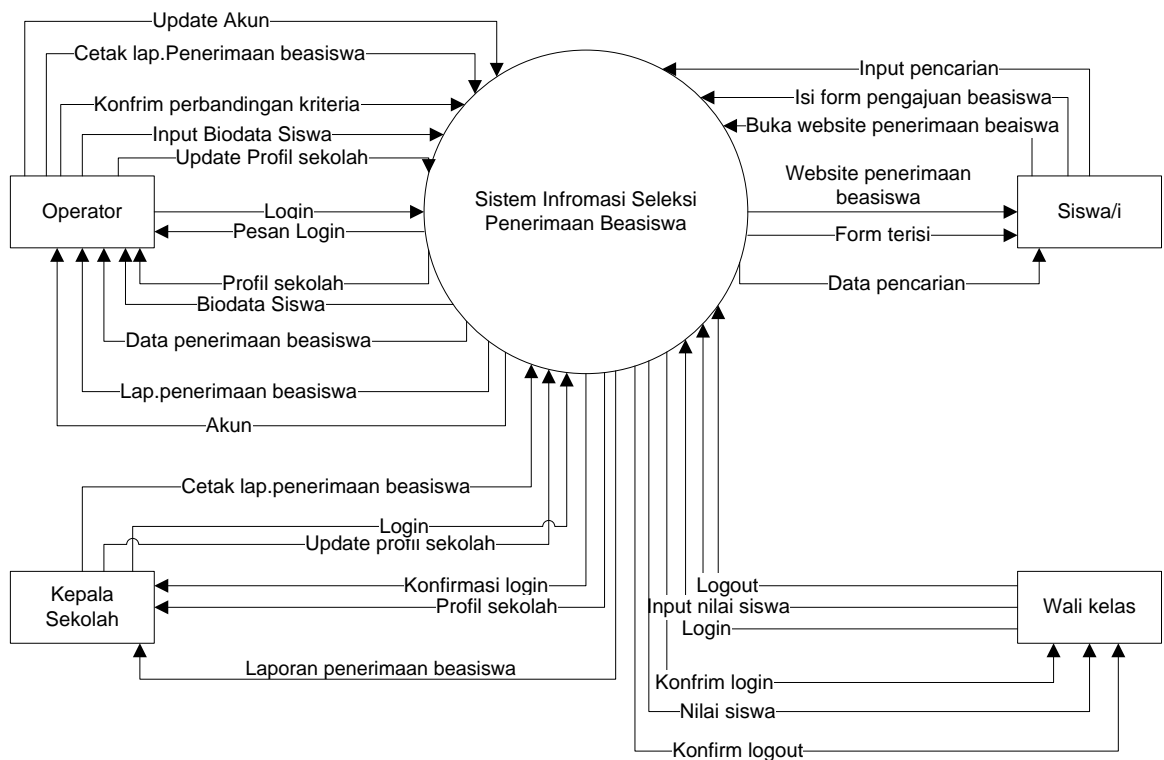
Update Akun
Cetak lap.Penerimaan beasiswa
Konfrim perbandingan kriteria
Input Biodata Siswa
Update Profil sekolah
Operator
Login
Pesan Login
Profil sekolah
Biodata Siswa
Data penerimaan beasiswa
Lap.penerimaan beasiswa
Akun
Sistem Infromasi Seleksi Penerimaan Beasiswa
Input pencarian
Isi form pengajuan beasiswa
Buka website penerimaan beasiswa
Website penerimaan beasiswa
Siswa/i
Form terisi
Data pencarian
Cetak lap.penerimaan beasiswa
Login
Update profil sekolah
Kepala Sekolah
Konfirmasi login
Profil sekolah
Laporan penerimaan beasiswa
Logout
Input nilai siswa
Login
Wali kelas
Konfrim login
Nilai siswa
Konfirm logout